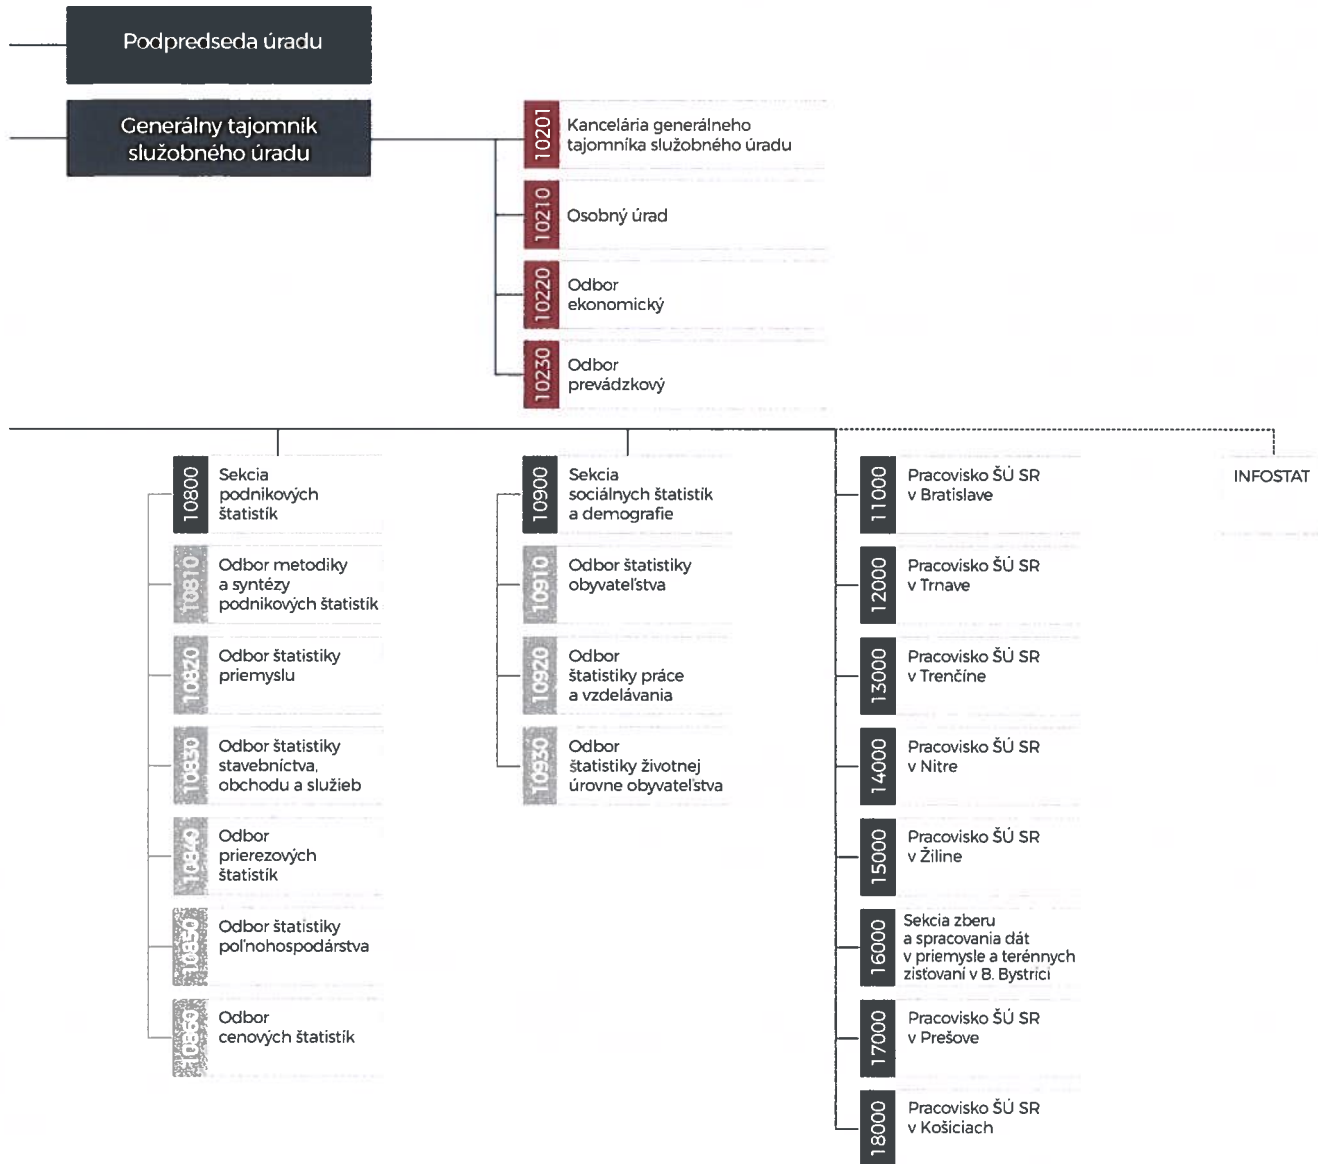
Podpredseda úradu

Generálny tajomník služobného úradu

10201 Kancelária generálneho tajomníka služobného úradu

10210 Osobný úrad

10220 Odbor ekonomický

10230 Odbor prevádzkový

10800 Sekcia podnikových štatistík

10810 Odbor metodiky a syntézy podnikových štatistík

10820 Odbor štatistiky priemyslu

10830 Odbor štatistiky stavebníctva, obchodu a služieb

10840 Odbor prierezových štatistík

10850 Odbor štatistiky poľnohospodárstva

10860 Odbor cenových štatistík

10900 Sekcia sociálnych štatistík a demografie

10910 Odbor štatistiky obyvateľstva

10920 Odbor štatistiky práce a vzdelávania

10930 Odbor štatistiky životnej úrovne obyvateľstva

11000 Pracovisko ŠÚ SR v Bratislave

12000 Pracovisko ŠÚ SR v Trnave

13000 Pracovisko ŠÚ SR v Trenčíne

14000 Pracovisko ŠÚ SR v Nitre

15000 Pracovisko ŠÚ SR v Žiline

16000 Sekcia zberu a spracovania dát v priemysle a terénnych zisťovaní v B. Bystrici

17000 Pracovisko ŠÚ SR v Prešove

18000 Pracovisko ŠÚ SR v Košiciach

INFOSTAT